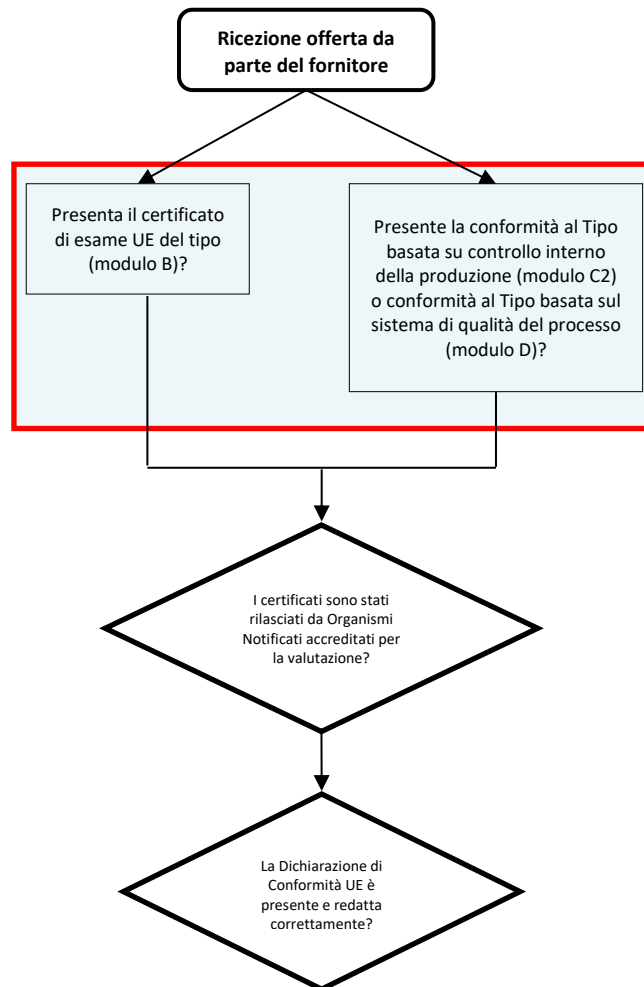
Ricezione offerta da parte del fornitore

Presenta il certificato di esame UE del tipo (modulo B)?

Presente la conformità al Tipo basata su controllo interno della produzione (modulo C2) o conformità al Tipo basata sul sistema di qualità del processo (modulo D)?

I certificati sono stati rilasciati da Organismi Notificati accreditati per la valutazione?

La Dichiarazione di Conformità UE è presente e redatta correttamente?